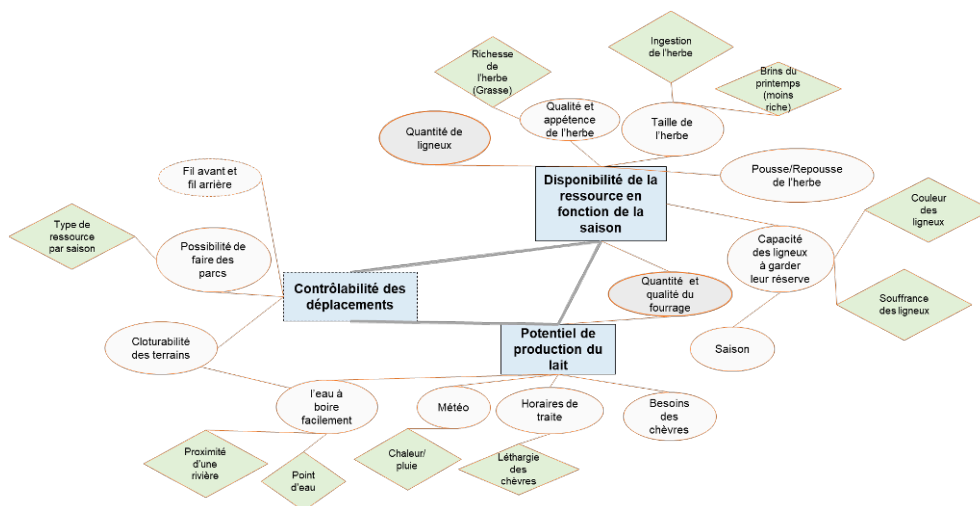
Ingestion de l'herbe

Richesse de l'herbe (Grasse)

Brins du printemps (moins riche)

Qualité et appétence de l'herbe

Taille de l'herbe

Quantité de ligneux

Disponibilité de la ressource en fonction de la saison

Pousse/Repousse de l'herbe

Fil avant et fil arrière

Couleur des ligneux

Type de ressource par saison

Possibilité de faire des parcs

Capacité des ligneux à garder leur réserve

Contrôlabilité des déplacements

Quantité et qualité du fourrage

Souffrance des ligneux

Potentiel de production du lait

Cloturabilité des terrains

Saison

l'eau à boire facilement

Météo

Horaires de traite

Besoins des chèvres

Proximité d'une rivière

Chaleur/ pluie

Léthargie des chèvres

Point d'eau